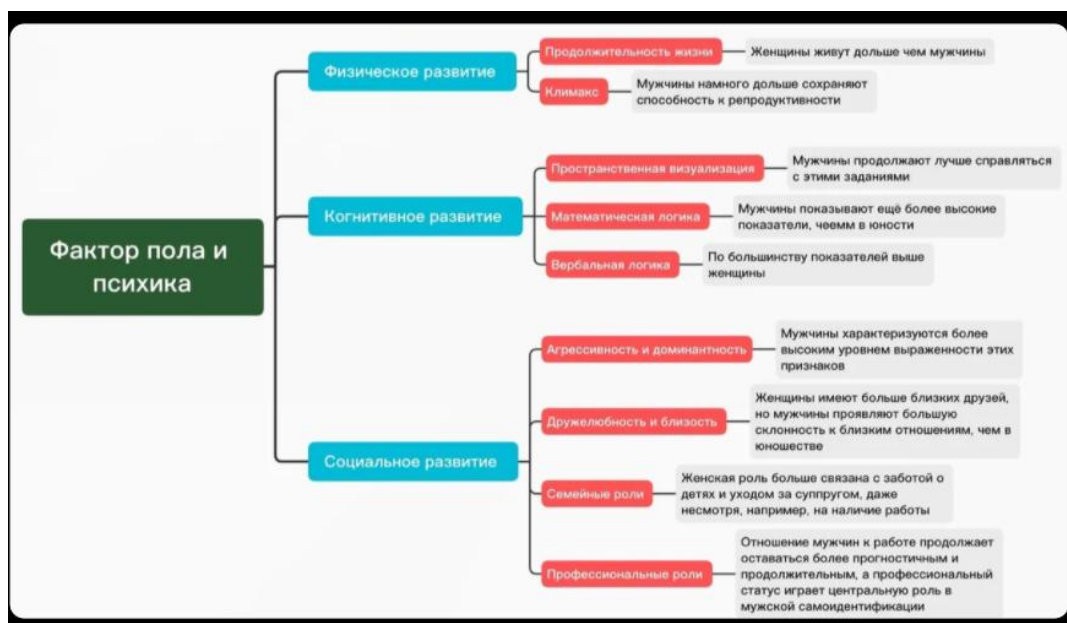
Фактор пола и психика

Физическое развитие

Продолжительность жизни

Женщины живут дольше чем мужчины

Климакс

Мужчины намного дольше сохраняют способность к репродуктивности

Когнитивное развитие

Пространственная визуализация

Мужчины продолжают лучше справляться с этими заданиями

Математическая логика

Мужчины показывают ещё более высокие показатели, чеемм в юности

Вербальная логика

По большинству показателей выше женщины

Социальное развитие

Агрессивность и доминантность

Мужчины характеризуются более высоким уровнем выраженности этих признаков

Дружелюбность и близость

Женщины имеют больше близких друзей, но мужчины проявляют большую склонность к близким отношениям, чем в юношестве

Семейные роли

Женская роль больше связана с заботой о детях и уходом за суппругом, даже несмотря, например, на наличие работы

Профессиональные роли

Отношение мужчин к работе продолжает оставаться более прогностичным и продолжительным, а профессиональный статус играет центральную роль в мужской самоидентификации